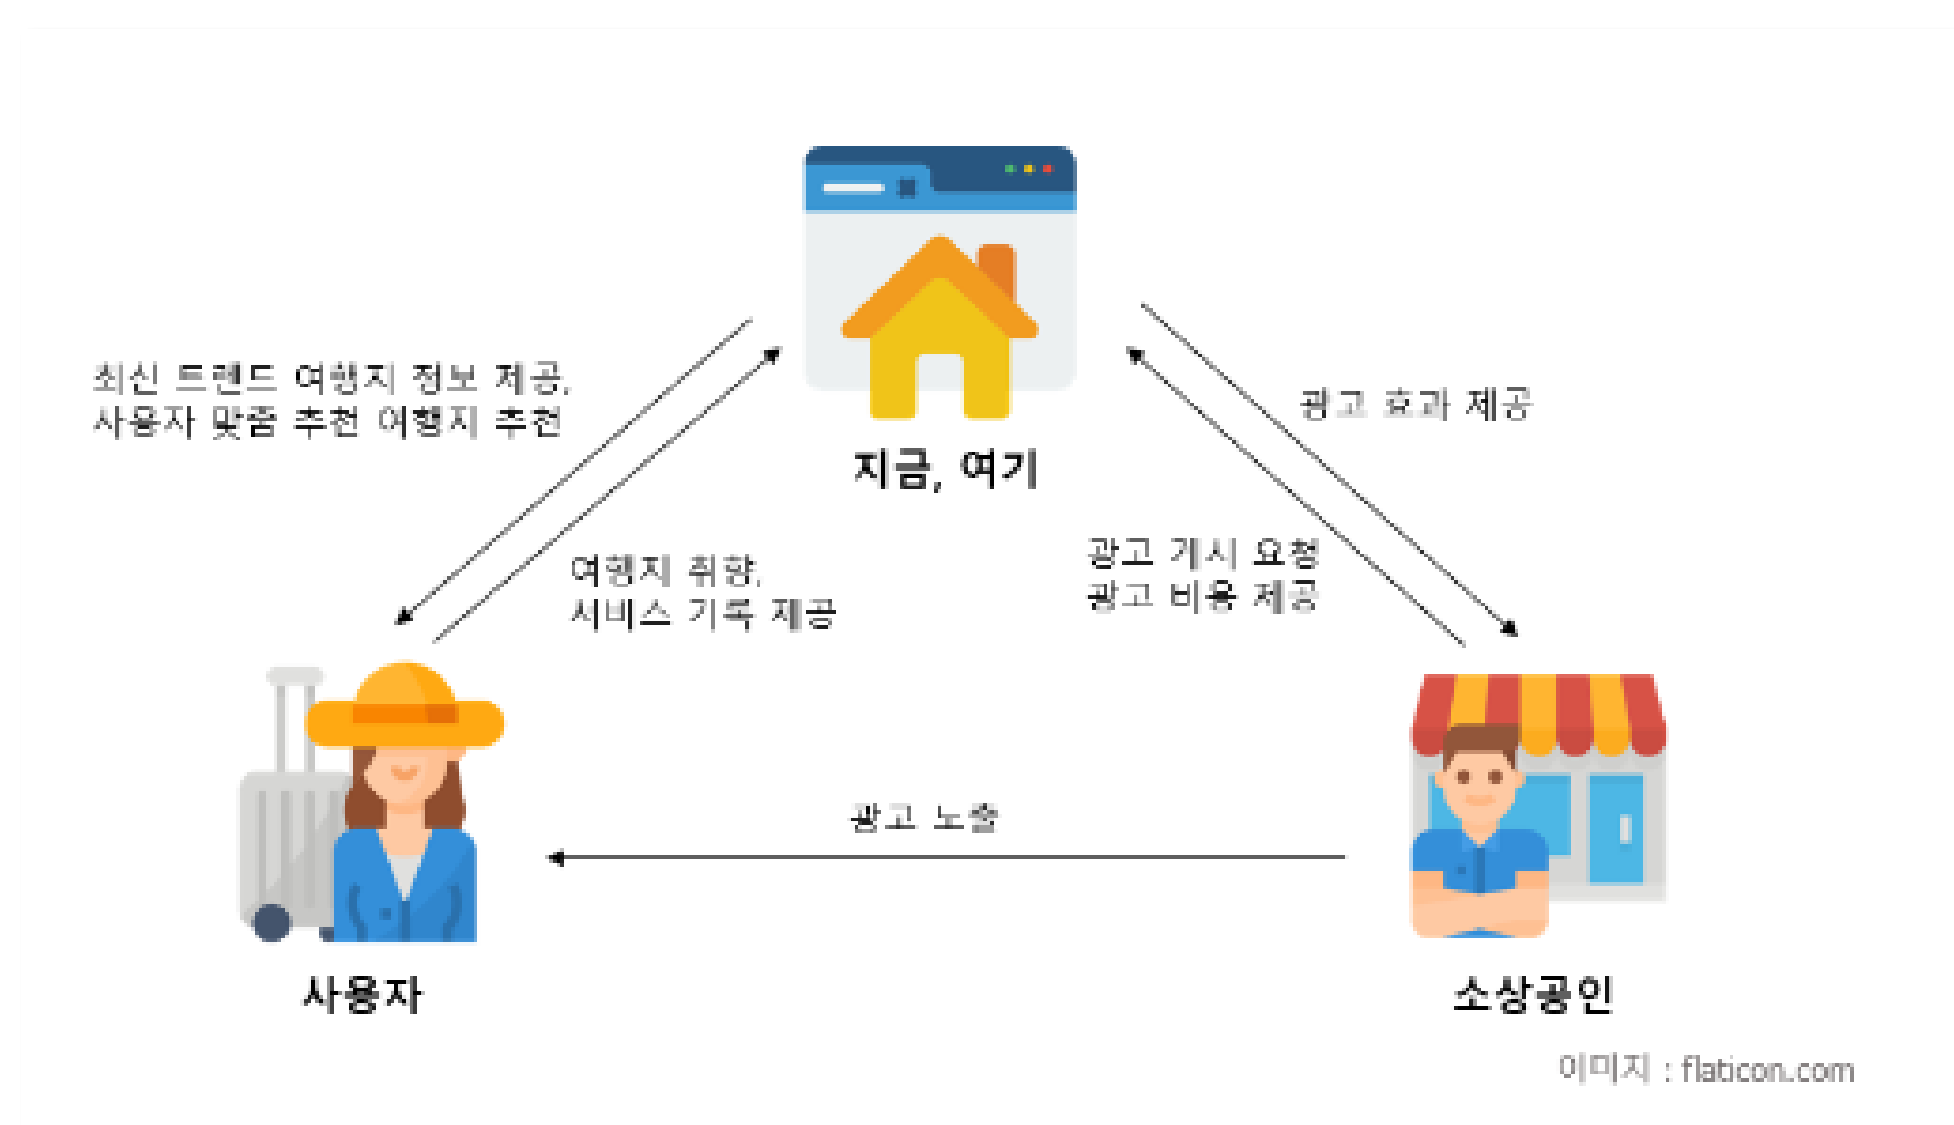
최신 트렌드 여행지 정보 제공, 사용자 맞춤 추천 여행지 추천

지금, 여기

광고 효과 제공

여행지 취향, 서비스 기록 제공

광고 게시 요청 광고 비용 제공

광고 노출

사용자

소상공인

이미지 : flaticon.com